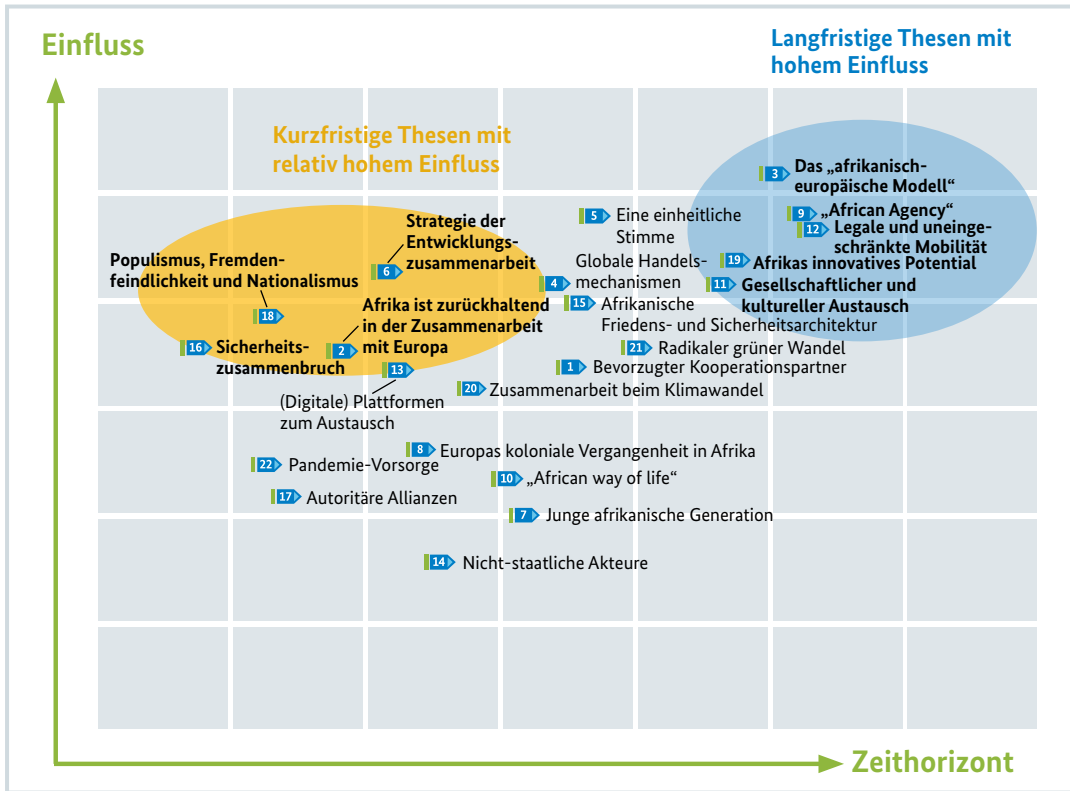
Einfluss

Langfristige Thesen mit hohem Einfluss

Kurzfristige Thesen mit relativ hohem Einfluss

3 Das „afrikanisch-europäische Modell“

5 Eine einheitliche Stimme

9 „African Agency“

12 Legale und uneingeschränkte Mobilität

Strategie der Entwicklungszusammenarbeit 6

Populismus, Fremdenfeindlichkeit und Nationalismus

4 Globale Handelsmechanismen

19 Afrikas innovatives Potential

11 Gesellschaftlicher und kultureller Austausch

15 Afrikanische Friedens- und Sicherheitsarchitektur

18

Afrika ist zurückhaltend in der Zusammenarbeit mit Europa 2

16 Sicherheitszusammenbruch

21 Radikaler grüner Wandel

1 Bevorzugter Kooperationspartner

13 (Digitale) Plattformen zum Austausch

20 Zusammenarbeit beim Klimawandel

8 Europas koloniale Vergangenheit in Afrika

22 Pandemie-Vorsorge

10 „African way of life“

17 Autoritäre Allianzen

7 Junge afrikanische Generation

14 Nicht-staatliche Akteure

Zeithorizont